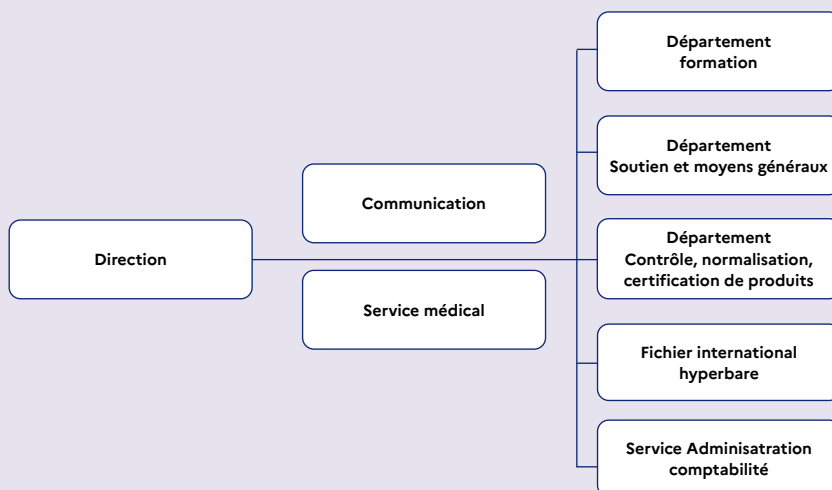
Direction

Communication

Service médical

Département formation

Département Soutien et moyens généraux

Département Contrôle, normalisation, certification de produits

Fichier international hyperbare

Service Adminisatration comptabilité